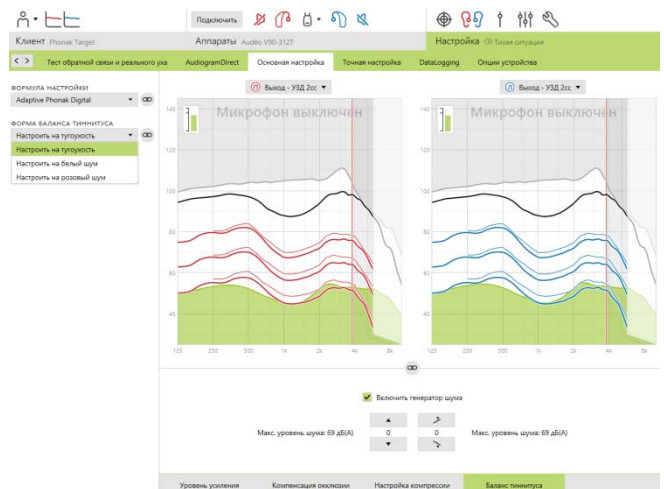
Подключить

Клиент Phonak Target

Аппараты Audéo V90-312T

Настройка Тихая ситуация

< >

Тест обратной связи и реального уха

AudiogramDirect

Основная настройка

Точная настройка

DataLogging

Опции устройства

ФОРМУЛА НАСТРОЙКИ

Adaptive Phonak Digital

ФОРМА БАЛАНСА ТИННИТУСА

Настроить на тугоухость

Настроить на тугоухость

Настроить на белый шум

Настроить на розовый шум

Выход - УЗД 2cc

Выход - УЗД 2cc

Микрофон выключен

Микрофон выключен

140

120

100

80

60

40

125

250

500

1k

2k

4k

8k

140

120

100

80

60

40

125

250

500

1k

2k

4k

8k

Включить генератор шума

Макс. уровень шума: 69 дБ(А)

0

0

Макс. уровень шума: 69 дБ(А)

Уровень усиления

Компенсация окклюзии

Настройка компрессии

Баланс тиннитуса